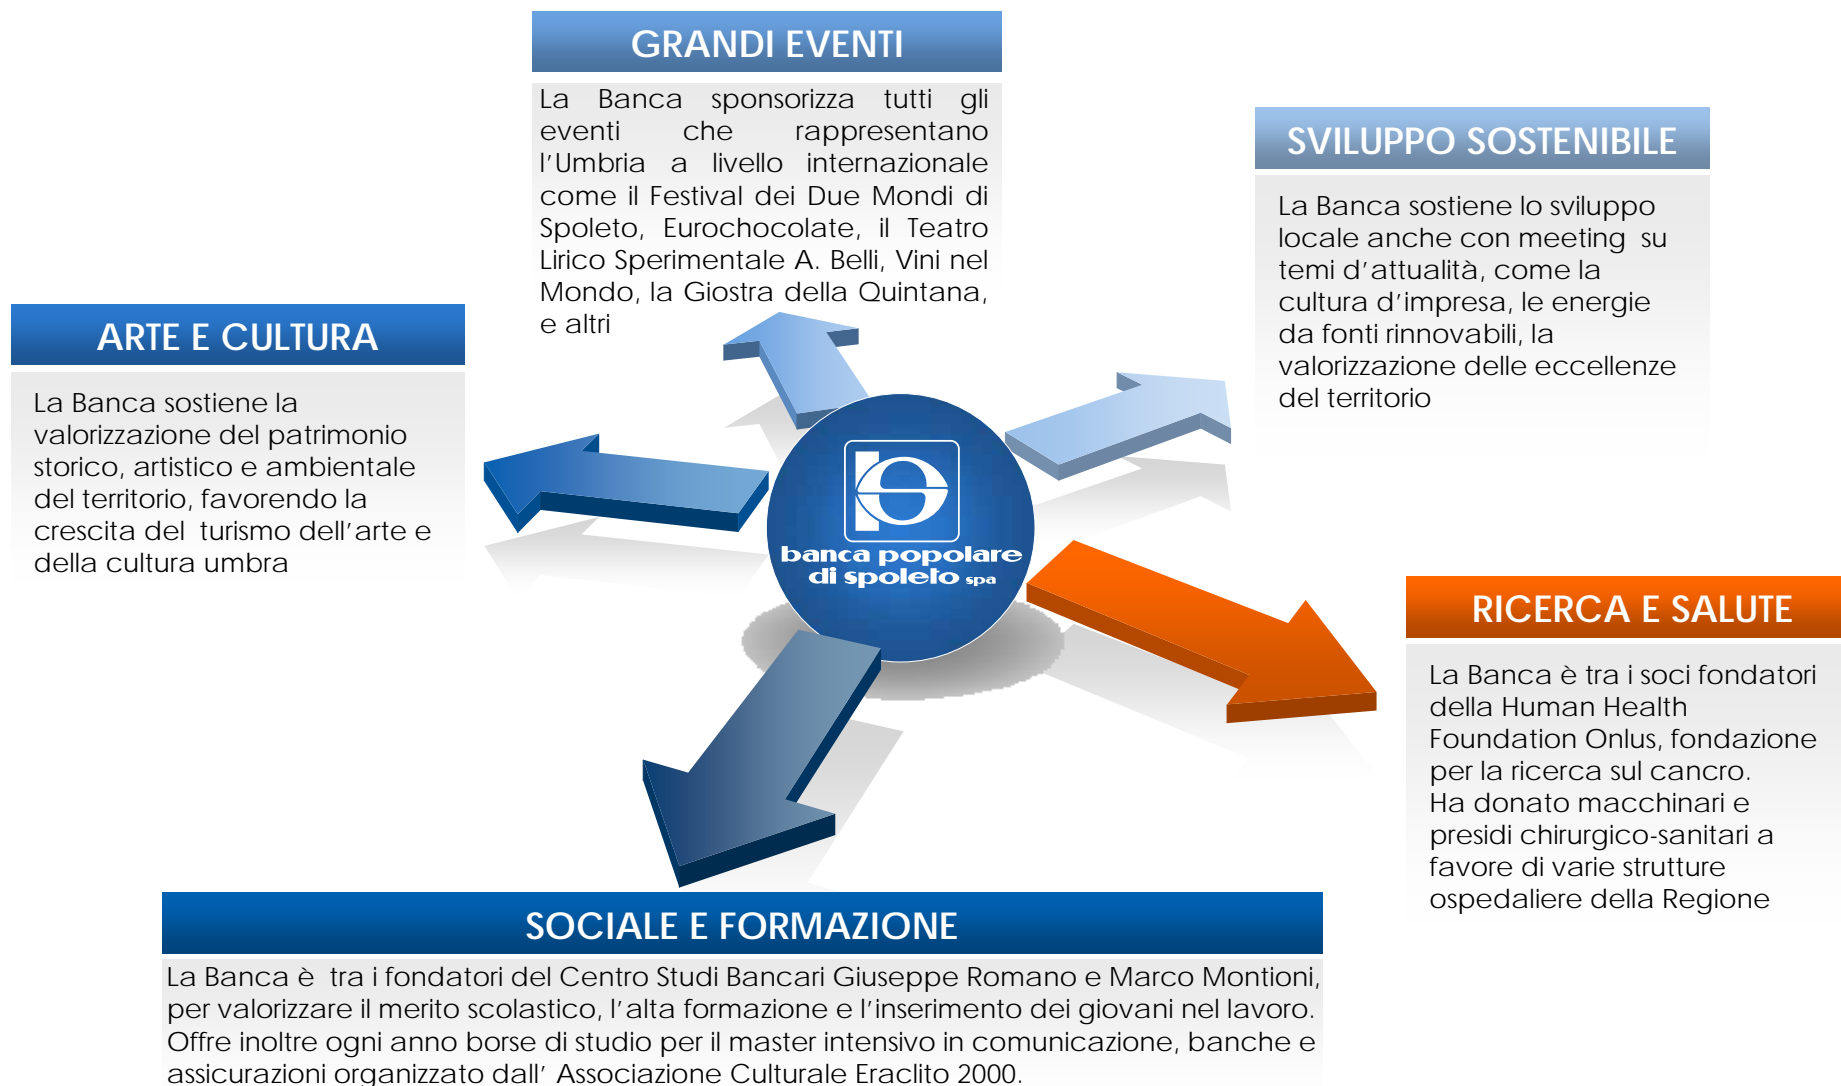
GRANDI EVENTI

La Banca sponsorizza tutti gli eventi che rappresentano l'Umbria a livello internazionale come il Festival dei Due Mondi di Spoleto, Eurochocolate, il Teatro Lirico Sperimentale A. Belli, Vini nel Mondo, la Giostra della Quintana, e altri

SVILUPPO SOSTENIBILE

La Banca sostiene lo sviluppo locale anche con meeting su temi d'attualità, come la cultura d'impresa, le energie da fonti rinnovabili, la valorizzazione delle eccellenze del territorio

ARTE E CULTURA

La Banca sostiene la valorizzazione del patrimonio storico, artistico e ambientale del territorio, favorendo la crescita del turismo dell'arte e della cultura umbra

banca popolare di spoleto spa

RICERCA E SALUTE

La Banca è tra i soci fondatori della Human Health Foundation Onlus, fondazione per la ricerca sul cancro. Ha donato macchinari e presidi chirurgico-sanitari a favore di varie strutture ospedaliere della Regione

SOCIALE E FORMAZIONE

La Banca è tra i fondatori del Centro Studi Bancari Giuseppe Romano e Marco Montioni, per valorizzare il merito scolastico, l'alta formazione e l'inserimento dei giovani nel lavoro. Offre inoltre ogni anno borse di studio per il master intensivo in comunicazione, banche e assicurazioni organizzato dall' Associazione Culturale Eraclito 2000.